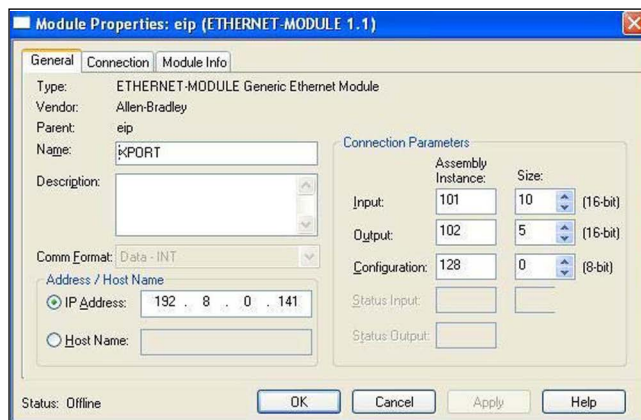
Module Properties: eip (ETHERNET-MODULE 1.1)

General | Connection | Module Info

Type: ETHERNET-MODULE Generic Ethernet Module
Vendor: Allen-Bradley
Parent: eip
Name: XPORT
Description:

Comm Format: Data - INT

Address / Host Name
IP Address: 192 . 8 . 0 . 141
Host Name:

Connection Parameters

| | Assembly Instance: | Size: | |
|---|---|---|---|
| Input: | 101 | 10 | (16-bit) |
| Output: | 102 | 5 | (16-bit) |
| Configuration: | 128 | 0 | (8-bit) |
| Status Input: | | | |
| Status Output: | | | |

Status: Offline

OK | Cancel | Apply | Help